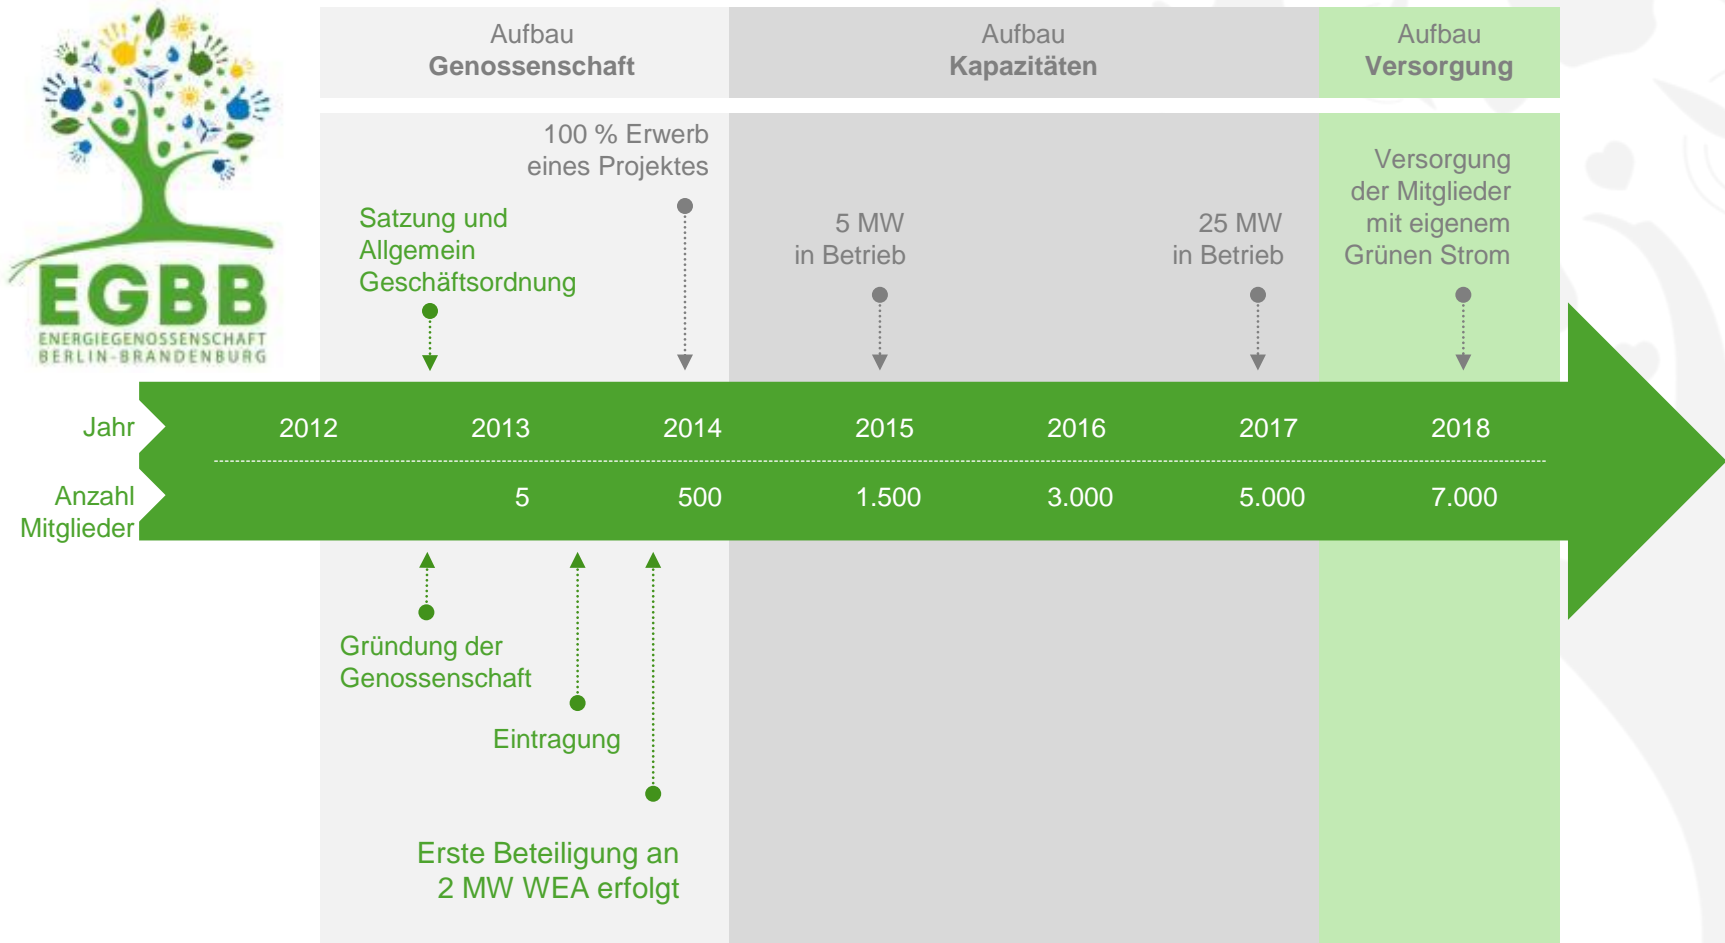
EGBB
ENERGIEGENOSSENSCHAFT BERLIN-BRANDENBURG

Aufbau
**Genossenschaft**

Aufbau
**Kapazitäten**

Aufbau
**Versorgung**

100 % Erwerb eines Projektes

Satzung und Allgemein Geschäftsordnung

5 MW in Betrieb

25 MW in Betrieb

Versorgung der Mitglieder mit eigenem Grünen Strom

| Jahr | 2012 | 2013 | 2014 | 2015 | 2016 | 2017 | 2018 |
|---|---|---|---|---|---|---|---|
| Anzahl Mitglieder | | 5 | 500 | 1.500 | 3.000 | 5.000 | 7.000 |

Gründung der Genossenschaft

Eintragung

Erste Beteiligung an 2 MW WEA erfolgt